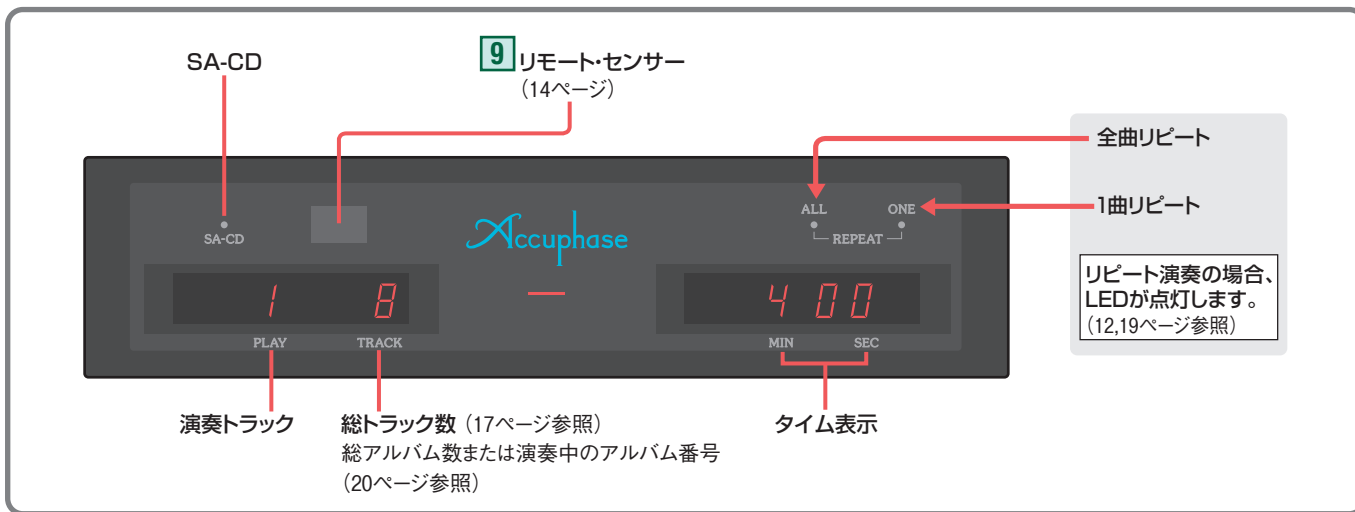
SA-CD

9 リモート・センサー
(14ページ)

全曲リピート

1曲リピート

SA-CD

Accuphase

ALL ONE
REPEAT

1 8

—

4 00

PLAY TRACK

MIN SEC

リピート演奏の場合、LEDが点灯します。(12,19ページ参照)

演奏トラック

総トラック数 (17ページ参照)
総アルバム数または演奏中のアルバム番号
(20ページ参照)

タイム表示